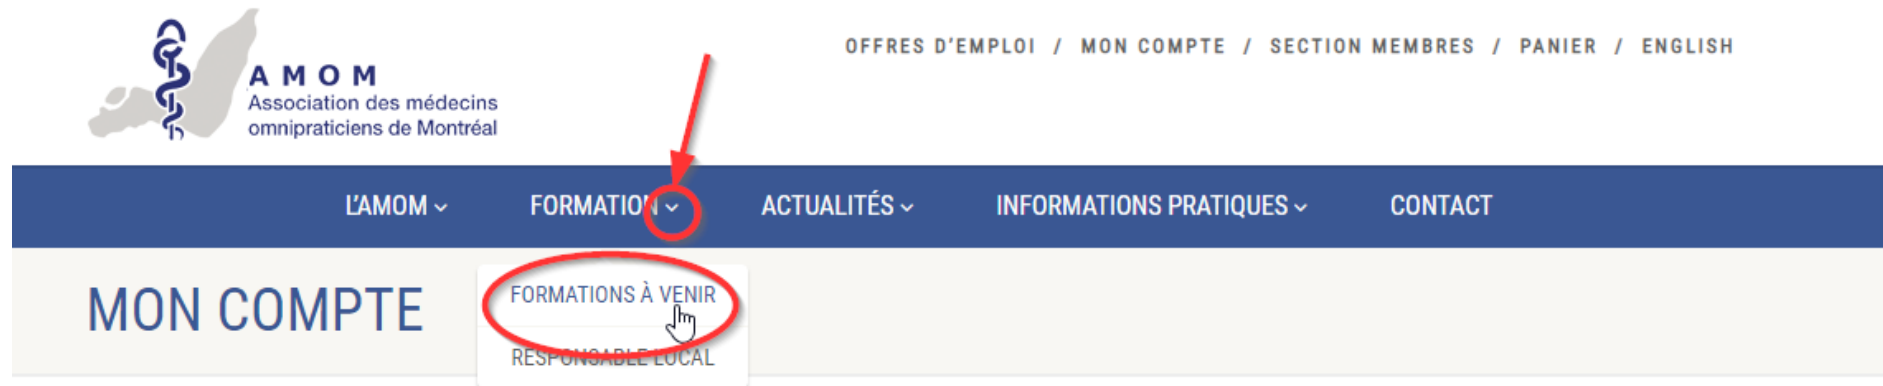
AMOM
Association des médecins omnipraticiens de Montréal

OFFRES D'EMPLOI / MON COMPTE / SECTION MEMBRES / PANIER / ENGLISH

L'AMOM FORMATION ACTUALITÉS INFORMATIONS PRATIQUES CONTACT

MON COMPTE

FORMATIONS À VENIR
RESPONSABLE LOCAL